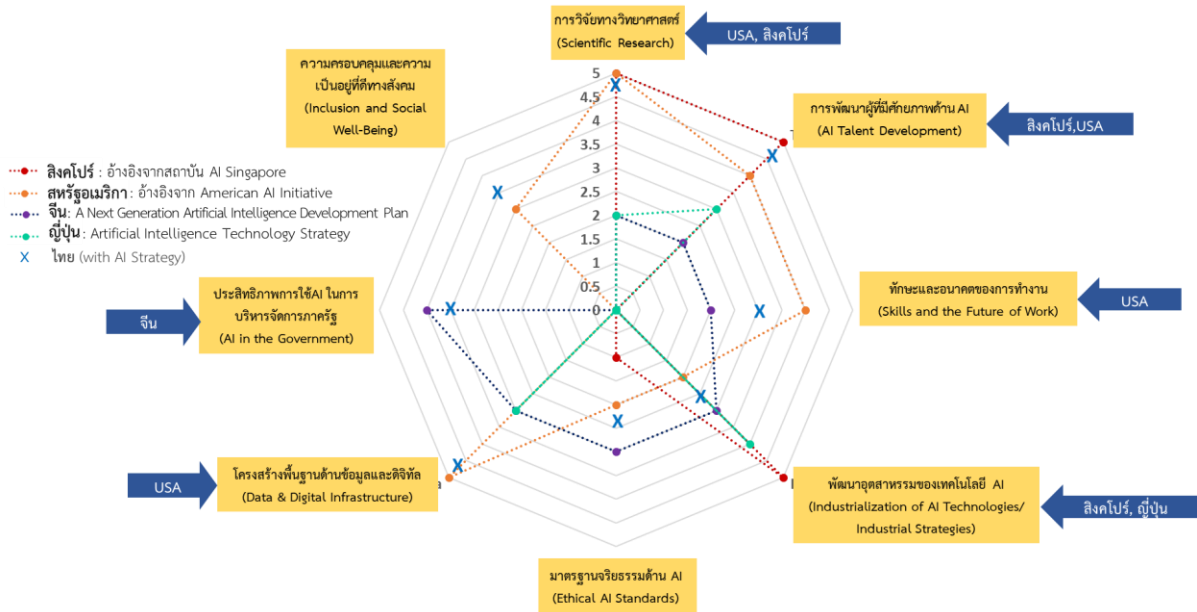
การวิจัยทางวิทยาศาสตร์
(Scientific Research)

USA, สิงคโปร์

ความครอบคลุมและความเป็นอยู่ที่ดีทางสังคม
(Inclusion and Social Well-Being)

การพัฒนาผู้ที่มีศักยภาพด้าน AI
(AI Talent Development)

สิงคโปร์,USA

สิงคโปร์ : อ้างอิงจากสถาบัน AI Singapore
สหรัฐอเมริกา: อ้างอิงจาก American AI Initiative
จีน: A Next Generation Artificial Intelligence Development Plan
ญี่ปุ่น: Artificial Intelligence Technology Strategy
X ไทย (with AI Strategy)

5
4.5
4
3.5
3
2.5
2
1.5
1
0.5
0

ทักษะและอนาคตของการทำงาน
(Skills and the Future of Work)

USA

จีน

ประสิทธิภาพการใช้AI ในการบริหารจัดการภาครัฐ
(AI in the Government)

USA

โครงสร้างพื้นฐานด้านข้อมูลและดิจิทัล
(Data & Digital Infrastructure)

พัฒนาอุตสาหกรรมของเทคโนโลยี AI
(Industrialization of AI Technologies/ Industrial Strategies)

สิงคโปร์, ญี่ปุ่น

มาตรฐานจริยธรรมด้าน AI
(Ethical AI Standards)